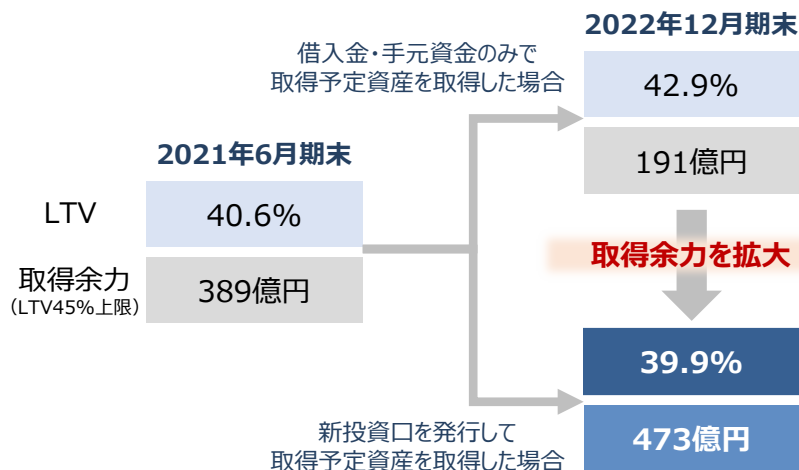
借入金・手元資金のみで
取得予定資産を取得した場合

2022年12月期末

42.9%

191億円

2021年6月期末

LTV

40.6%

取得余力
（LTV45%上限）

389億円

取得余力を拡大

39.9%

新投資口を発行して
取得予定資産を取得した場合

473億円